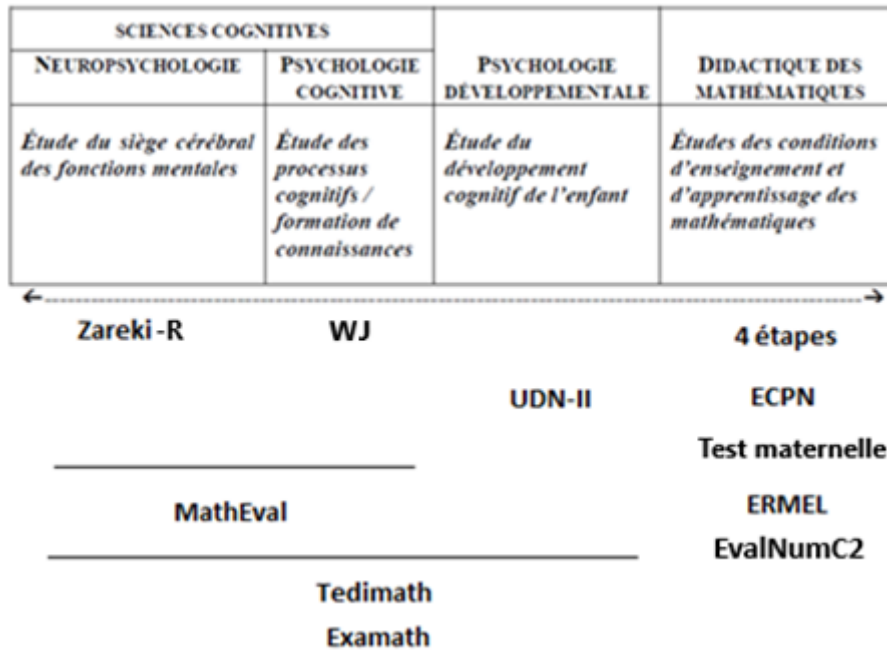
| SCIENCES COGNITIVES | | | |
|---|---|---|---|
| NEUROPSYCHOLOGIE | PSYCHOLOGIE COGNITIVE | PSYCHOLOGIE DÉVELOPPEMENTALE | DIDACTIQUE DES MATHÉMATIQUES |
| *Étude du siège cérébral des fonctions mentales* | *Étude des processus cognitifs / formation de connaissances* | *Étude du développement cognitif de l'enfant* | *Études des conditions d'enseignement et d'apprentissage des mathématiques* |

Zareki-R

WJ

4 étapes

UDN-II

ECPN

Test maternelle

MathEval

ERMEL

EvalNumC2

Tedimath

Examath